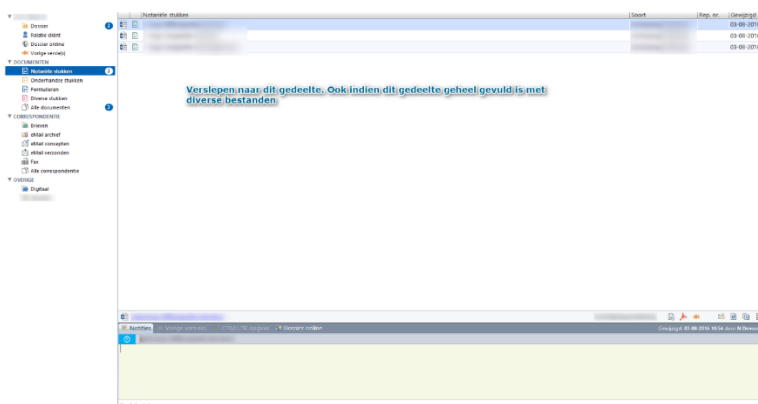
Dossier
Relatie cliënt
Dossier online
Vorige versie(s)
DOCUMENTEN
Notariële stukken
Onderhandse stukken
Formulieren
Diverse stukken
Alle documenten
CORRESPONDENTIE
Brieven
eMail archief
eMail concepten
eMail verzonden
Fax
Alle correspondentie
OVERIGE
Digitaal

Notariële stukken | Soort | Rep. nr. | Gewijzigd
03-08-2016
03-08-2016
03-08-2016

Verslepen naar dit gedeelte. Ook indien dit gedeelte geheel gevuld is met diverse bestanden

Notities | Vorige versie(s) | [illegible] | Dossier online
Gewijzigd: 03-08-2016 16:54 door N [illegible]